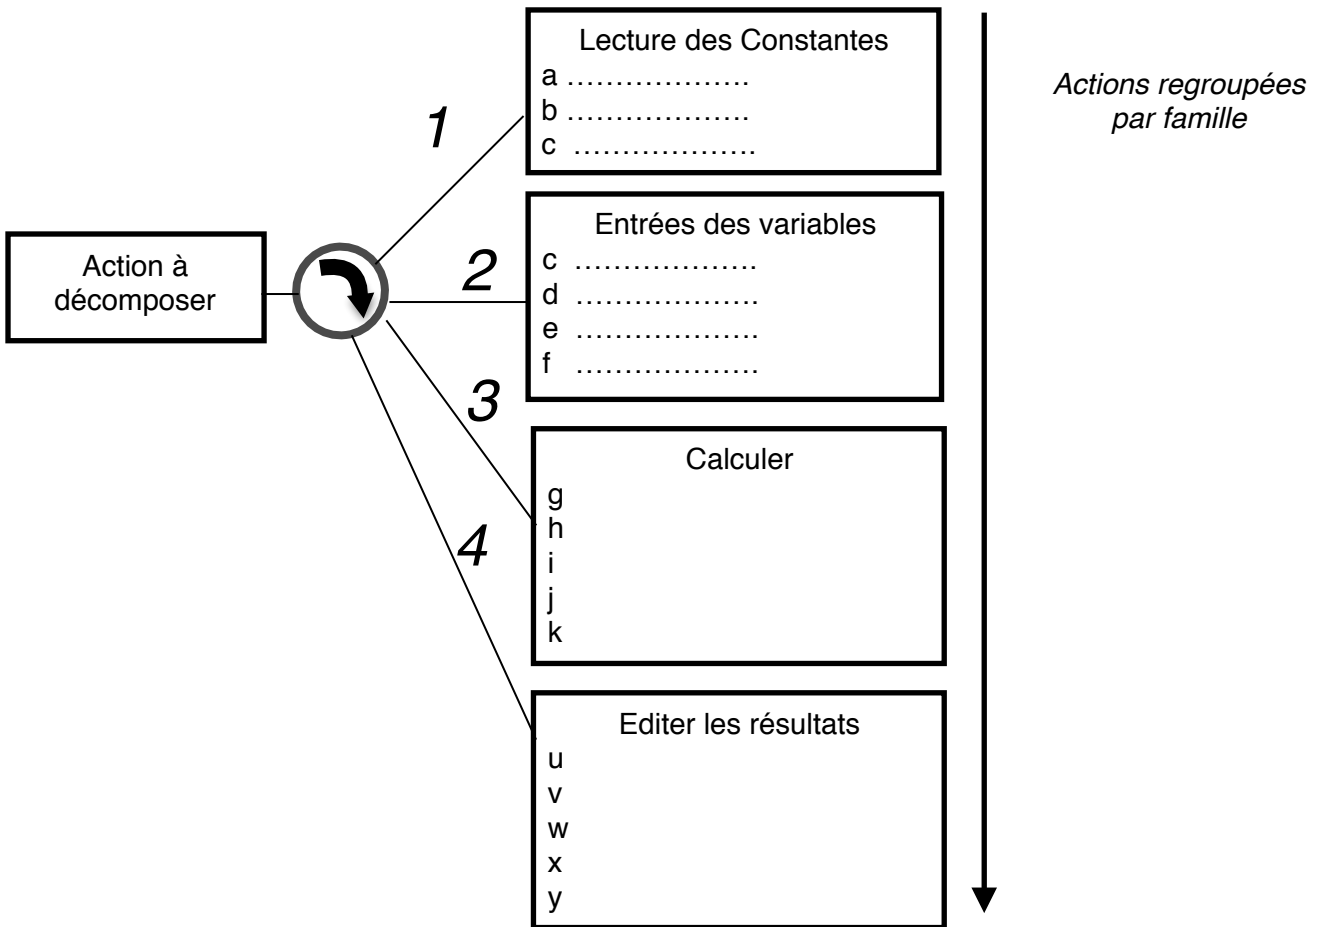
Action à décomposer

1

Lecture des Constantes
a ……………….
b ……………….
c ……………….

2

Entrées des variables
c ……………….
d ……………….
e ……………….
f ……………….

3

Calculer
g
h
i
j
k

4

Editer les résultats
u
v
w
x
y

Actions regroupées par famille